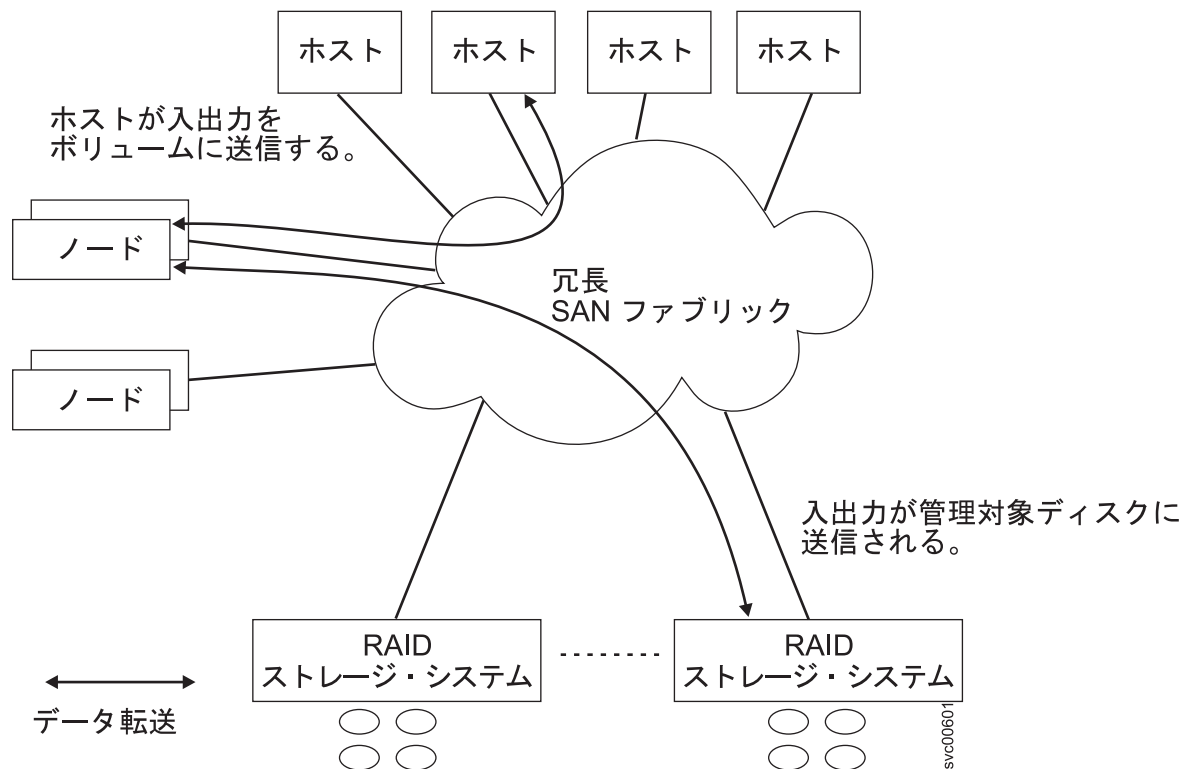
ホスト

ホスト

ホスト

ホスト

ホストが入出力をボリュームに送信する。

ノード

冗長
SAN ファブリック

ノード

入出力が管理対象ディスクに送信される。

RAID
ストレージ・システム

RAID
ストレージ・システム

データ転送

svc00601